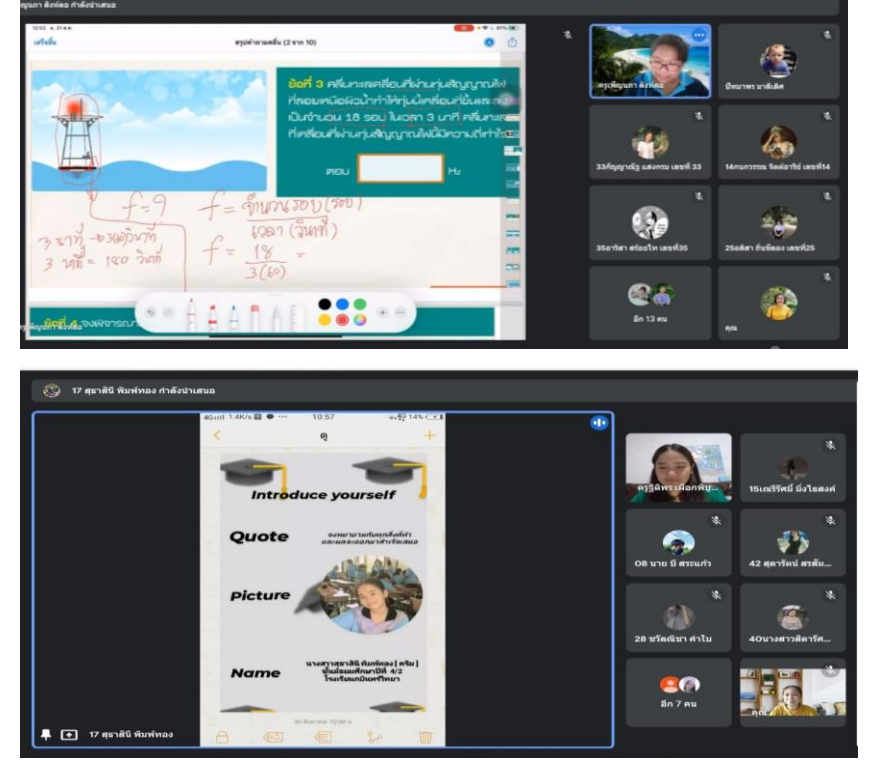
ญนภา สิงห์ตอ กำลังนำเสนอ

เสร็จสิ้น

สรุปคำถามคลื่น (2 จาก 10)

ข้อที่ 3 คลื่นทะเลเคลื่อนที่ผ่านทุ่นสัญญาณไฟที่ลอยเหนือผิวน้ำทำให้ทุ่นเคลื่อนที่ขึ้นและลงเป็นจำนวน 18 รอบ ในเวลา 3 นาที คลื่นทะเลที่เคลื่อนที่ผ่านทุ่นสัญญาณไฟมีความถี่เท่าใด

ตอบ

Hz

f = ?

f = $\frac{\text{จำนวนรอบ (รอบ)}}{\text{เวลา (วินาที)}}$

3 นาที → วินาที

3 นาที = 180 วินาที

f = $\frac{18}{3(60)}$ =

ข้อที่ 4 จงพิจารณา

ครูพัญนภา สิงห์ตอ

ปัทมาพร มาลีเลิศ

33กัญญารัฐ แสงกรม เลขที่ 33

14กนกวรรณ จิตต์อารีย์ เลขที่14

35อาริสา ศรีอ่อนไท เลขที่35

25อลิศา กันชัยลอง เลขที่25

อีก 13 คน

คุณ

17 สุธาสินี พิมพ์ทอง กำลังนำเสนอ

10:57

14%

ดู

Introduce yourself

Quote

จงหมายมั่นกับทุกสิ่งที่ทำ และพลังจะออกมาสำเร็จเสมอ

Picture

Name

นางสาวสุธาสินี พิมพ์ทอง ( ครีม ) ชั้นมัธยมศึกษาปีที่ 4/2 โรงเรียนแก้มีนครวิทยา

30 สิงหาคม 10:00 น.

ครูฐิติพร เพือกคีบ...

15เณริศรีมี่ มิ่งไชยงค์

08 นาย มิ สระแก้ว

42 สุดารัตน์ ศรลัม...

28 ชวัลณิชา คำใบ

40นางสาวติดารัศ...

อีก 7 คน

คุณ

17 สุธาสินี พิมพ์ทอง